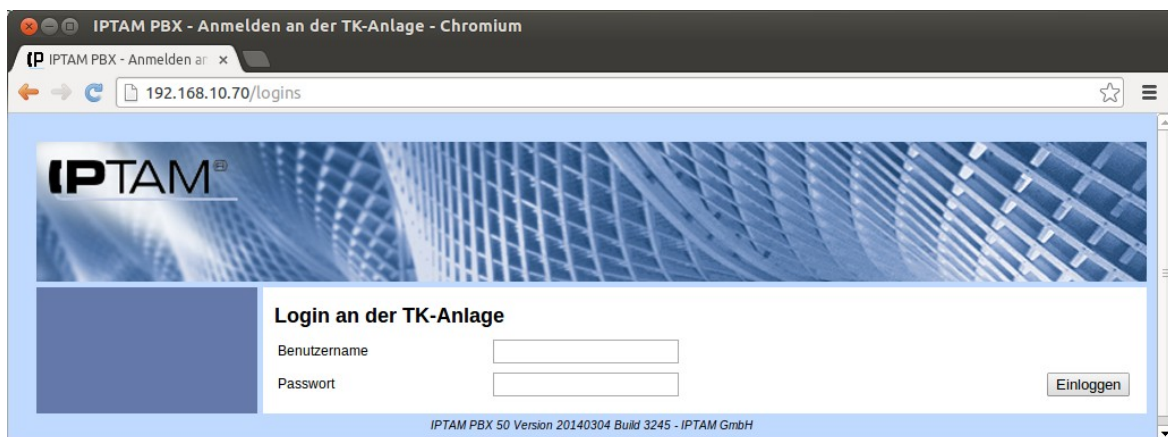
IPTAM PBX - Anmelden an der TK-Anlage - Chromium

IPTAM PBX - Anmelden ar ×

192.168.10.70/logins

IPTAM®

Login an der TK-Anlage

Benutzername

Passwort

Einloggen

IPTAM PBX 50 Version 20140304 Build 3245 - IPTAM GmbH